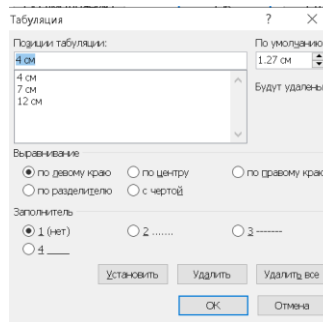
Табуляция
?
×
Позиции табуляции:
4 см
4 см
7 см
12 см
По умолчанию
1.27 см
Будут удалены
Выравнивание
по левому краю
по центру
по правому краю
по разделителю
с чертой
Заполнитель
1 (нет)
2 .......
3 -------
4 ____
Установить
Удалить
Удалить все
ОК
Отмена